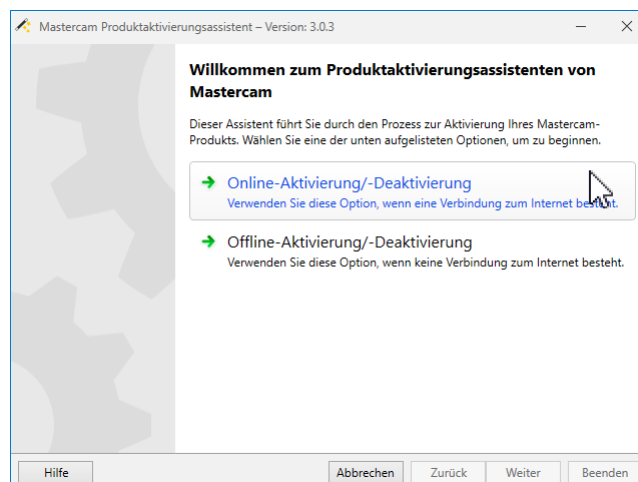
Mastercam Produktaktivierungsassistent – Version: 3.0.3

Willkommen zum Produktaktivierungsassistenten von Mastercam

Dieser Assistent führt Sie durch den Prozess zur Aktivierung Ihres Mastercam-Produkts. Wählen Sie eine der unten aufgelisteten Optionen, um zu beginnen.

Online-Aktivierung/-Deaktivierung
Verwenden Sie diese Option, wenn eine Verbindung zum Internet besteht.

Offline-Aktivierung/-Deaktivierung
Verwenden Sie diese Option, wenn keine Verbindung zum Internet besteht.

Hilfe
Abbrechen
Zurück
Weiter
Beenden